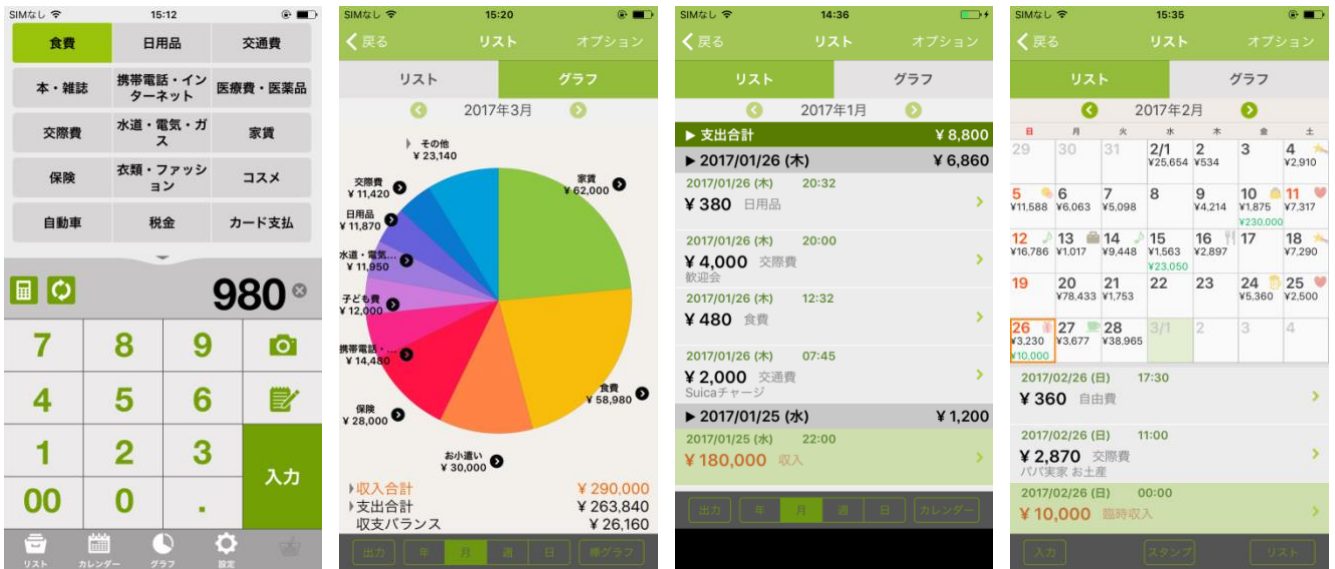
SIMなし 15:12

| 食費 | 日用品 | 交通費 |
|---|---|---|
| 本・雑誌 | 携帯電話・インターネット | 医療費・医薬品 |
| 交際費 | 水道・電気・ガス | 家賃 |
| 保険 | 衣類・ファッション | コスメ |
| 自動車 | 税金 | カード支払 |

980

7 8 9
4 5 6
1 2 3 入力
00 0 .

リスト カレンダー グラフ 設定

SIMなし 15:20
戻る リスト オプション
リスト グラフ
2017年3月
その他 ¥23,140
交際費 ¥11,420
日用品 ¥11,870
水道・電気... ¥11,950
子ども費 ¥12,000
携帯電話・... ¥14,480
保険 ¥28,000
お小遣い ¥30,000
家賃 ¥62,000
食費 ¥58,980
収入合計 ¥290,000
支出合計 ¥263,840
収支バランス ¥26,160
出力 年 月 週 日 棒グラフ

SIMなし 14:36
戻る リスト オプション
リスト グラフ
2017年1月
▶ 支出合計 ¥8,800
▶ 2017/01/26 (木) ¥6,860
2017/01/26 (木) 20:32
¥380 日用品
2017/01/26 (木) 20:00
¥4,000 交際費
歓迎会
2017/01/26 (木) 12:32
¥480 食費
2017/01/26 (木) 07:45
¥2,000 交通費
Suicaチャージ
▶ 2017/01/25 (水) ¥1,200
2017/01/25 (水) 22:00
¥180,000 収入
出力 年 月 週 日 カレンダー

SIMなし 15:35
戻る リスト オプション
リスト グラフ
2017年2月

| 日 | 月 | 火 | 水 | 木 | 金 | 土 |
|---|---|---|---|---|---|---|
| 29 | 30 | 31 | 2/1 ¥25,654 | 2 ¥534 | 3 | 4 ¥2,910 |
| 5 ¥11,588 | 6 ¥6,063 | 7 ¥5,098 | 8 | 9 ¥4,214 | 10 ¥1,875 ¥230,000 | 11 ¥7,317 |
| 12 ¥16,786 | 13 ¥1,017 | 14 ¥9,448 | 15 ¥1,563 ¥23,050 | 16 ¥2,897 | 17 | 18 ¥7,290 |
| 19 | 20 ¥78,433 | 21 ¥1,753 | 22 | 23 | 24 ¥5,360 | 25 ¥2,500 |
| 26 ¥3,230 ¥10,000 | 27 ¥3,677 | 28 ¥38,965 | 3/1 | 2 | 3 | 4 |

2017/02/26 (日) 17:30
¥360 自由費
2017/02/26 (日) 11:00
¥2,870 交際費
パパ実家 お土産
2017/02/26 (日) 00:00
¥10,000 臨時収入
入力 スタンプ リスト